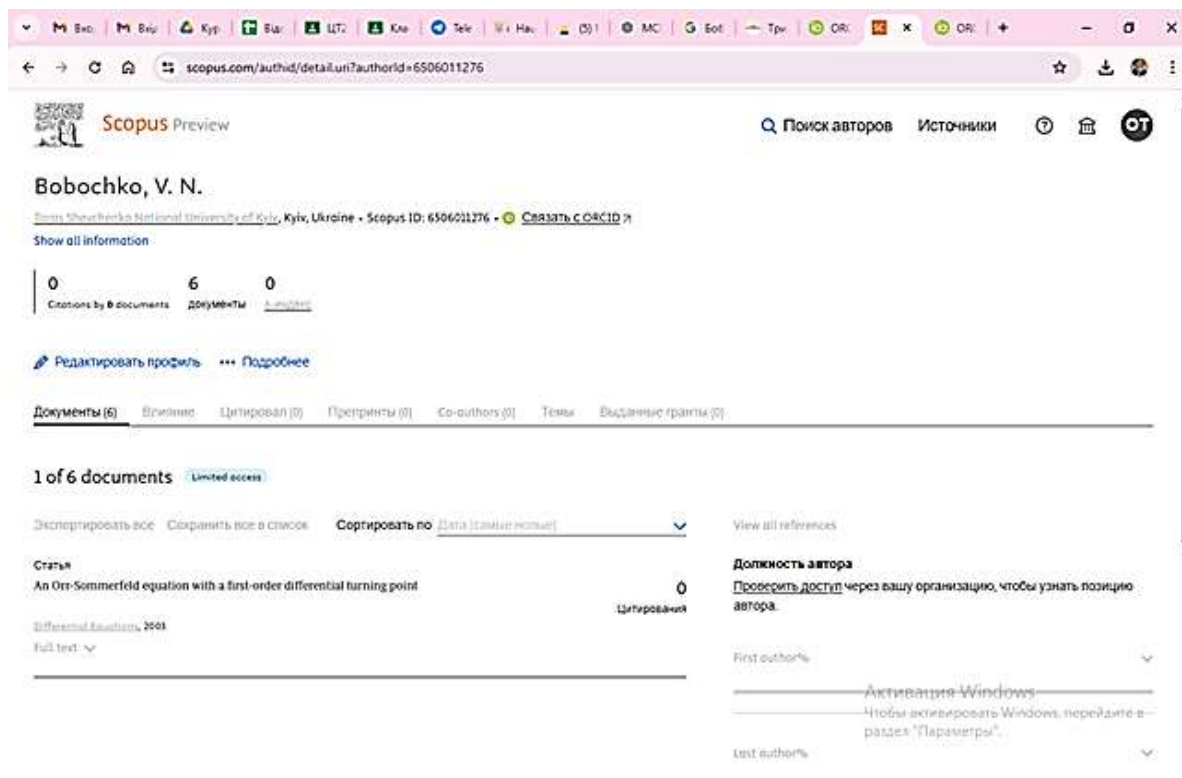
M Вхо | M Вхі | Кур | Ви | ЦТ | Кла | Tele | Нау | (5) | MC | Bot | Тра | ORC | ORC | +

scopus.com/authid/detail.uri?authorId=6506011276

Scopus Preview

Поиск авторов Источники

OT

Bobochko, V. N.

Taras Shevchenko National University of Kyiv, Kyiv, Ukraine • Scopus ID: 6506011276 • Связать с ORCID

Show all information

0
Citations by 0 documents

6
Документы

0
h-индекс

Редактировать профиль ••• Подробнее

Документы (6) Влияние Цитировал (0) Препринты (0) Co-authors (0) Темы Выданные гранты (0)

1 of 6 documents Limited access

Экспортировать все Сохранить все в список Сортировать по Дата (самые новые)

View all references

Статья
An Orr-Sommerfeld equation with a first-order differential turning point

0
Цитирования

Differential Equations, 2003

Full text

Должность автора

Проверить доступ через вашу организацию, чтобы узнать позицию автора.

First author%

Активация Windows
Чтобы активировать Windows, перейдите в раздел "Параметры".

Last author%